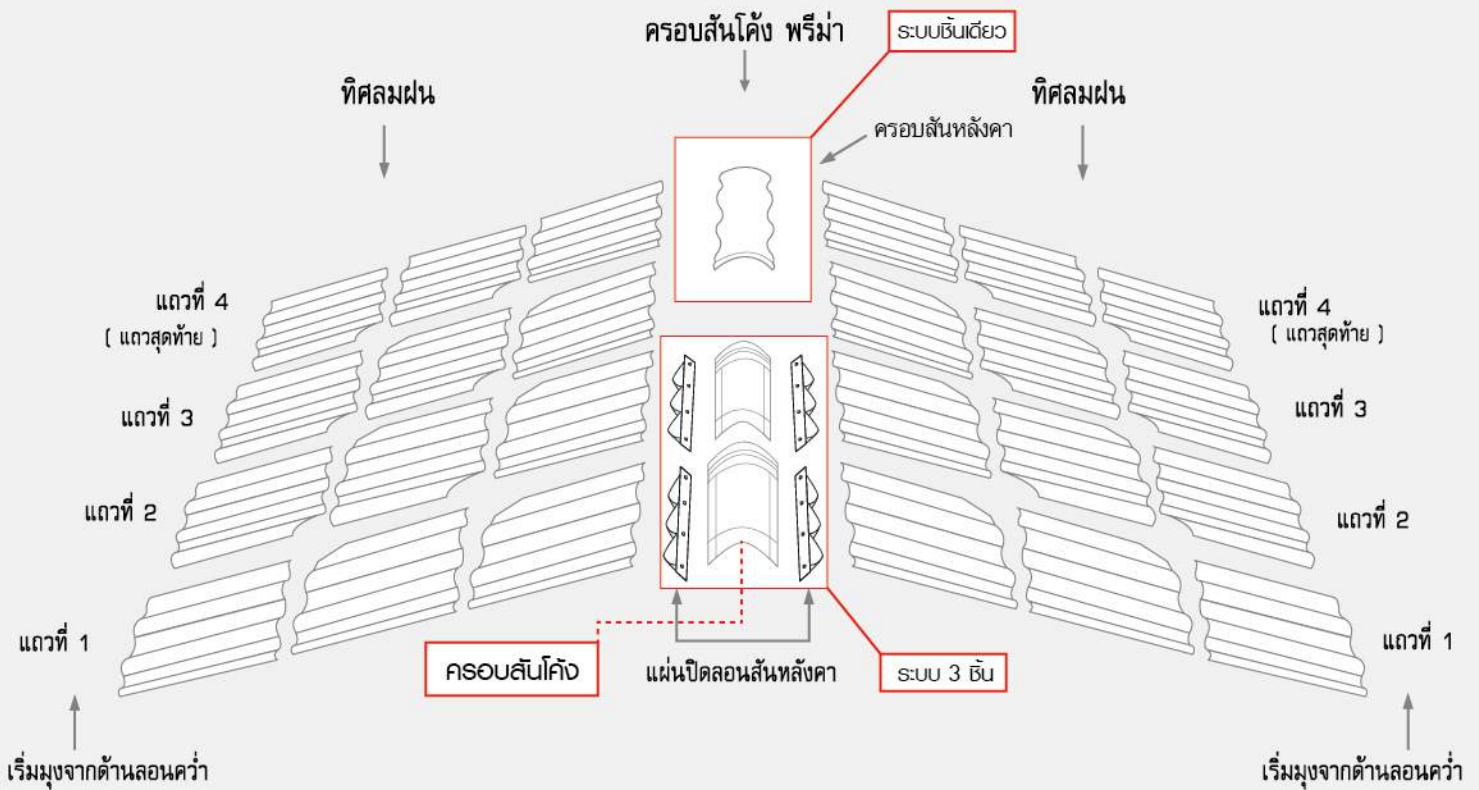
ครอบสันโค้ง พรีม่า

ระบบชิ้นเดียว

ทิศลมฝน

ทิศลมฝน

ครอบสันหลังคา

แถวที่ 4
( แถวสุดท้าย )

แถวที่ 3

แถวที่ 2

แถวที่ 1

แถวที่ 4
( แถวสุดท้าย )

แถวที่ 3

แถวที่ 2

แถวที่ 1

ครอบสันโค้ง

แผ่นปิดลอนสันหลังคา

ระบบ 3 ชิ้น

เริ่มมุงจากด้านลอนคว่ำ

เริ่มมุงจากด้านลอนคว่ำ